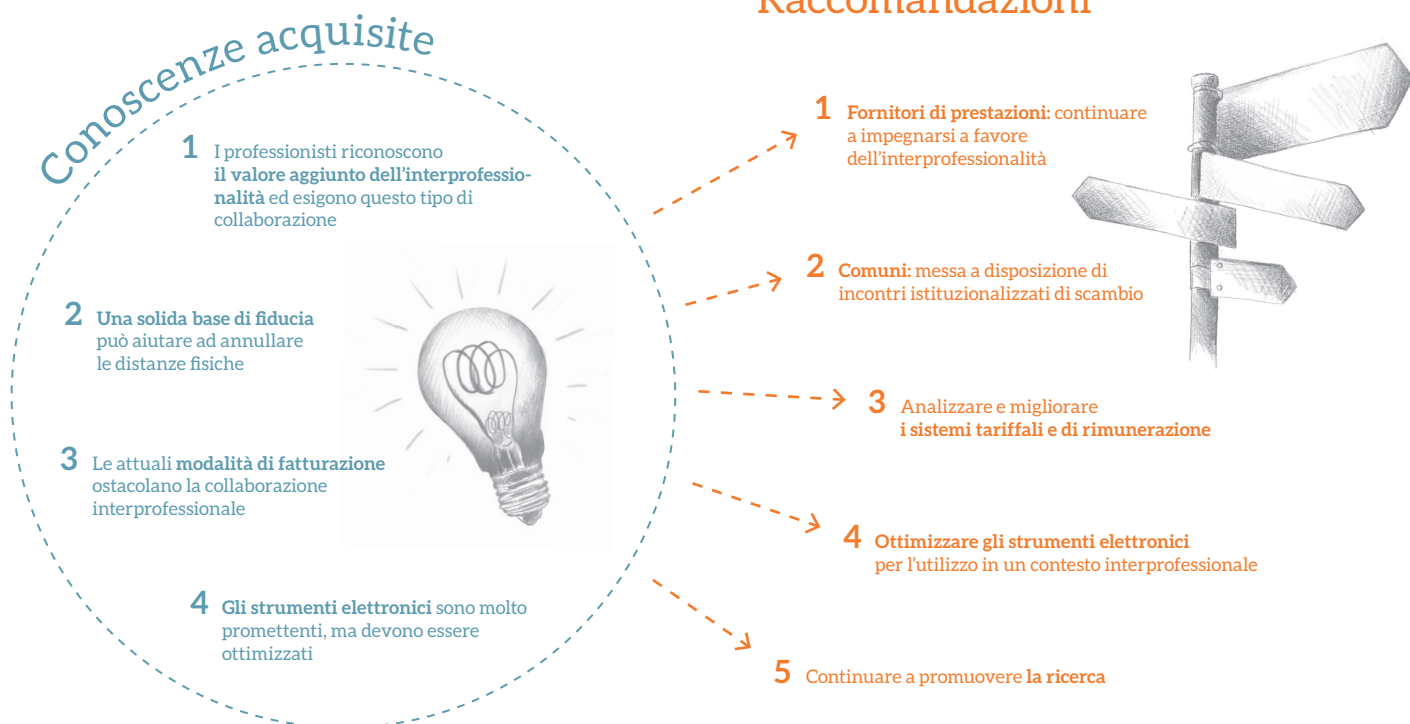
Raccomandazioni

Conoscenze acquisite

1 I professionisti riconoscono il valore aggiunto dell'interprofessionalità ed esigono questo tipo di collaborazione

2 Una solida base di fiducia può aiutare ad annullare le distanze fisiche

3 Le attuali modalità di fatturazione ostacolano la collaborazione interprofessionale

4 Gli strumenti elettronici sono molto promettenti, ma devono essere ottimizzati

1 Fornitori di prestazioni: continuare a impegnarsi a favore dell'interprofessionalità

2 Comuni: messa a disposizione di incontri istituzionalizzati di scambio

3 Analizzare e migliorare i sistemi tariffali e di rimunerazione

4 Ottimizzare gli strumenti elettronici per l'utilizzo in un contesto interprofessionale

5 Continuare a promuovere la ricerca